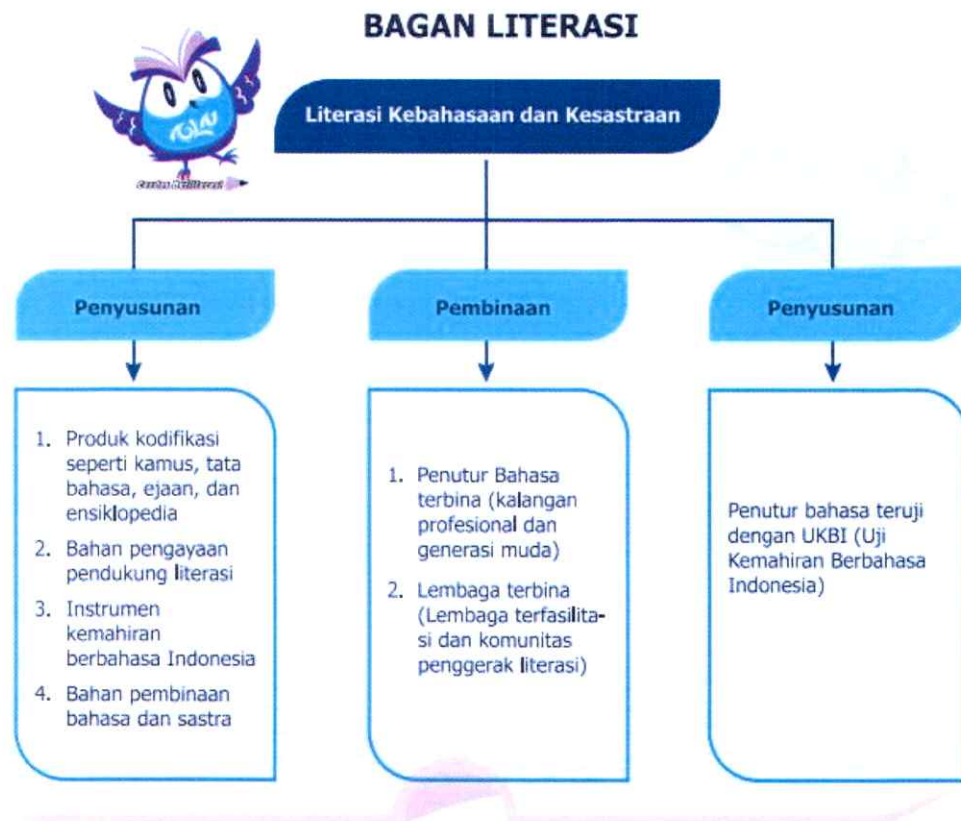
BAGAN LITERASI

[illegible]

Literasi Kebahasaan dan Kesastraan

Penyusunan

Pembinaan

Penyusunan

1. Produk kodifikasi seperti kamus, tata bahasa, ejaan, dan ensiklopedia
2. Bahan pengayaan pendukung literasi
3. Instrumen kemahiran berbahasa Indonesia
4. Bahan pembinaan bahasa dan sastra

1. Penutur Bahasa terbina (kalangan profesional dan generasi muda)
2. Lembaga terbina (Lembaga terfasilitasi dan komunitas penggerak literasi)

Penutur bahasa teruji dengan UKBI (Uji Kemahiran Berbahasa Indonesia)